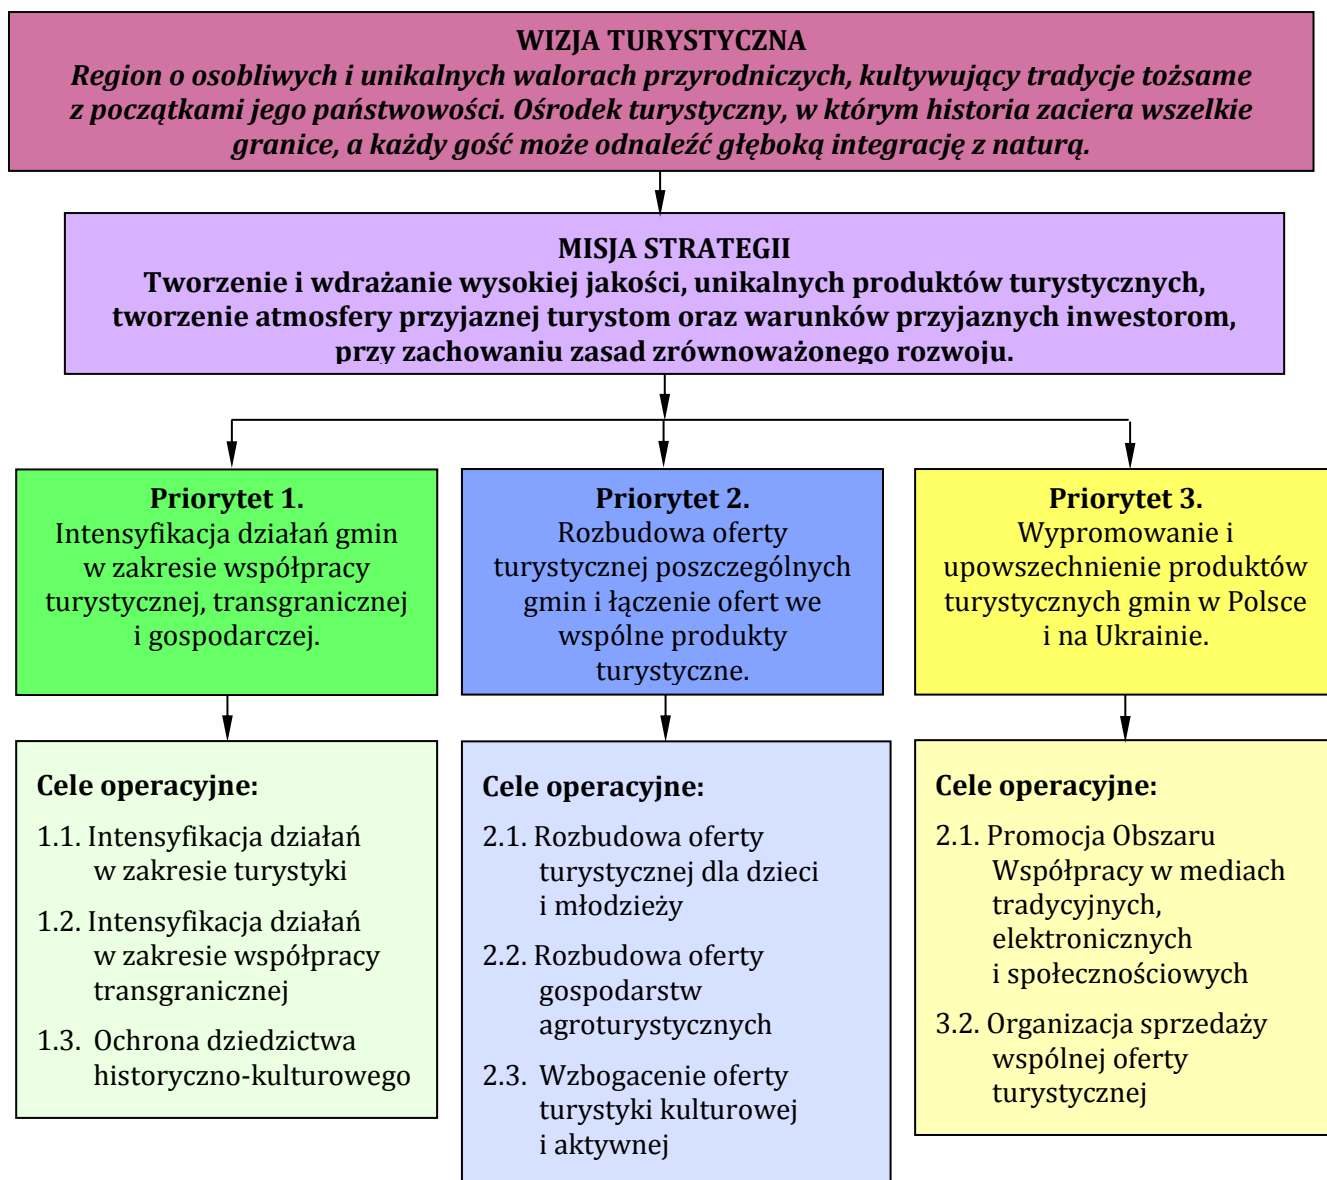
WIZJA TURYSTYCZNA
Region o osobliwych i unikalnych walorach przyrodniczych, kultywujący tradycje tożsame z początkami jego państwowości. Ośrodek turystyczny, w którym historia zaciera wszelkie granice, a każdy gość może odnaleźć głęboką integrację z naturą.

MISJA STRATEGII
Tworzenie i wdrażanie wysokiej jakości, unikalnych produktów turystycznych, tworzenie atmosfery przyjaznej turystom oraz warunków przyjaznych inwestorom, przy zachowaniu zasad zrównoważonego rozwoju.

Priorytet 1.
Intensyfikacja działań gmin w zakresie współpracy turystycznej, transgranicznej i gospodarczej.

Priorytet 2.
Rozbudowa oferty turystycznej poszczególnych gmin i łączenie ofert we wspólne produkty turystyczne.

Priorytet 3.
Wypromowanie i upowszechnienie produktów turystycznych gmin w Polsce i na Ukrainie.

Cele operacyjne:
1.1. Intensyfikacja działań w zakresie turystyki
1.2. Intensyfikacja działań w zakresie współpracy transgranicznej
1.3. Ochrona dziedzictwa historyczno-kulturowego

Cele operacyjne:
2.1. Rozbudowa oferty turystycznej dla dzieci i młodzieży
2.2. Rozbudowa oferty gospodarstw agroturystycznych
2.3. Wzbogacenie oferty turystyki kulturowej i aktywnej

Cele operacyjne:
2.1. Promocja Obszaru Współpracy w mediach tradycyjnych, elektronicznych i społecznościowych
3.2. Organizacja sprzedaży wspólnej oferty turystycznej